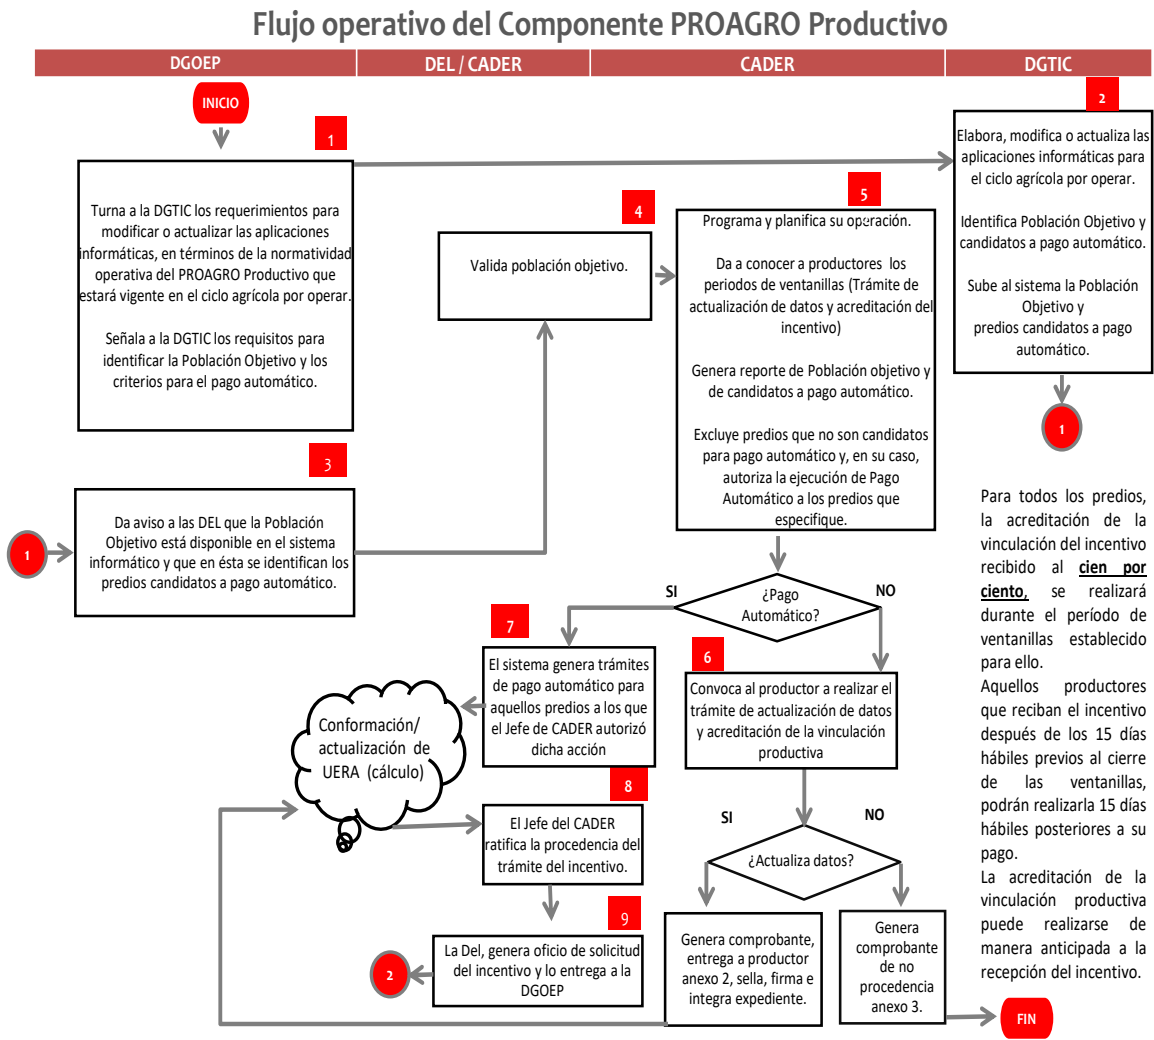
Flujo operativo del Componente PROAGRO Productivo

DGOEP | DEL / CADER | CADER | DGTIC

INICIO

1

Turna a la DGTIC los requerimientos para modificar o actualizar las aplicaciones informáticas, en términos de la normatividad operativa del PROAGRO Productivo que estará vigente en el ciclo agrícola por operar.

Señala a la DGTIC los requisitos para identificar la Población Objetivo y los criterios para el pago automático.

2

Elabora, modifica o actualiza las aplicaciones informáticas para el ciclo agrícola por operar.

Identifica Población Objetivo y candidatos a pago automático.

Sube al sistema la Población Objetivo y predios candidatos a pago automático.

1

4

Valida población objetivo.

5

Programa y planifica su operación.

Da a conocer a productores los periodos de ventanillas (Trámite de actualización de datos y acreditación del incentivo)

Genera reporte de Población objetivo y de candidatos a pago automático.

Excluye predios que no son candidatos para pago automático y, en su caso, autoriza la ejecución de Pago Automático a los predios que especifique.

3

1

Da aviso a las DEL que la Población Objetivo está disponible en el sistema informático y que en ésta se identifican los predios candidatos a pago automático.

SI

¿Pago Automático?

NO

7

El sistema genera trámites de pago automático para aquellos predios a los que el Jefe de CADER autorizó dicha acción

6

Convoca al productor a realizar el trámite de actualización de datos y acreditación de la vinculación productiva

Conformación/ actualización de UERA (cálculo)

8

El Jefe del CADER ratifica la procedencia del trámite del incentivo.

SI

NO

¿Actualiza datos?

9

2

La Del, genera oficio de solicitud del incentivo y lo entrega a la DGOEP

Genera comprobante, entrega a productor anexo 2, sella, firma e integra expediente.

Genera comprobante de no procedencia anexo 3.

FIN

Para todos los predios, la acreditación de la vinculación del incentivo recibido al cien por ciento, se realizará durante el período de ventanillas establecido para ello.

Aquellos productores que reciban el incentivo después de los 15 días hábiles previos al cierre de las ventanillas, podrán realizarla 15 días hábiles posteriores a su pago.

La acreditación de la vinculación productiva puede realizarse de manera anticipada a la recepción del incentivo.